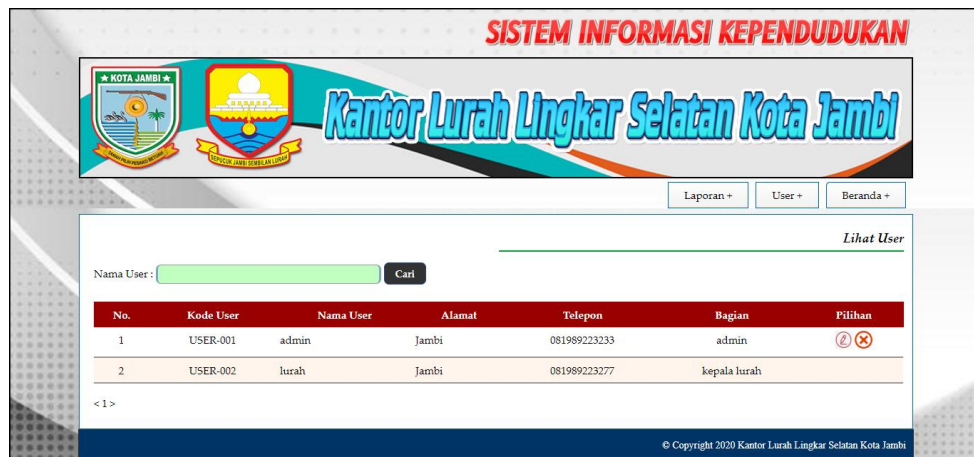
SISTEM INFORMASI KEPENDUDUKAN

★ KOTA JAMBI ★

SEPUCUK JAMBI SEMBILAN LURAH

Kantor Lurah Lingkar Selatan Kota Jambi

Laporan + User + Beranda +

Lihat User

Nama User : Cari

| No. | Kode User | Nama User | Alamat | Telepon | Bagian | Pilihan |
|---|---|---|---|---|---|---|
| 1 | USER-001 | admin | Jambi | 081989223233 | admin | |
| 2 | USER-002 | lurah | Jambi | 081989223277 | kepala lurah | |

< 1 >

© Copyright 2020 Kantor Lurah Lingkar Selatan Kota Jambi